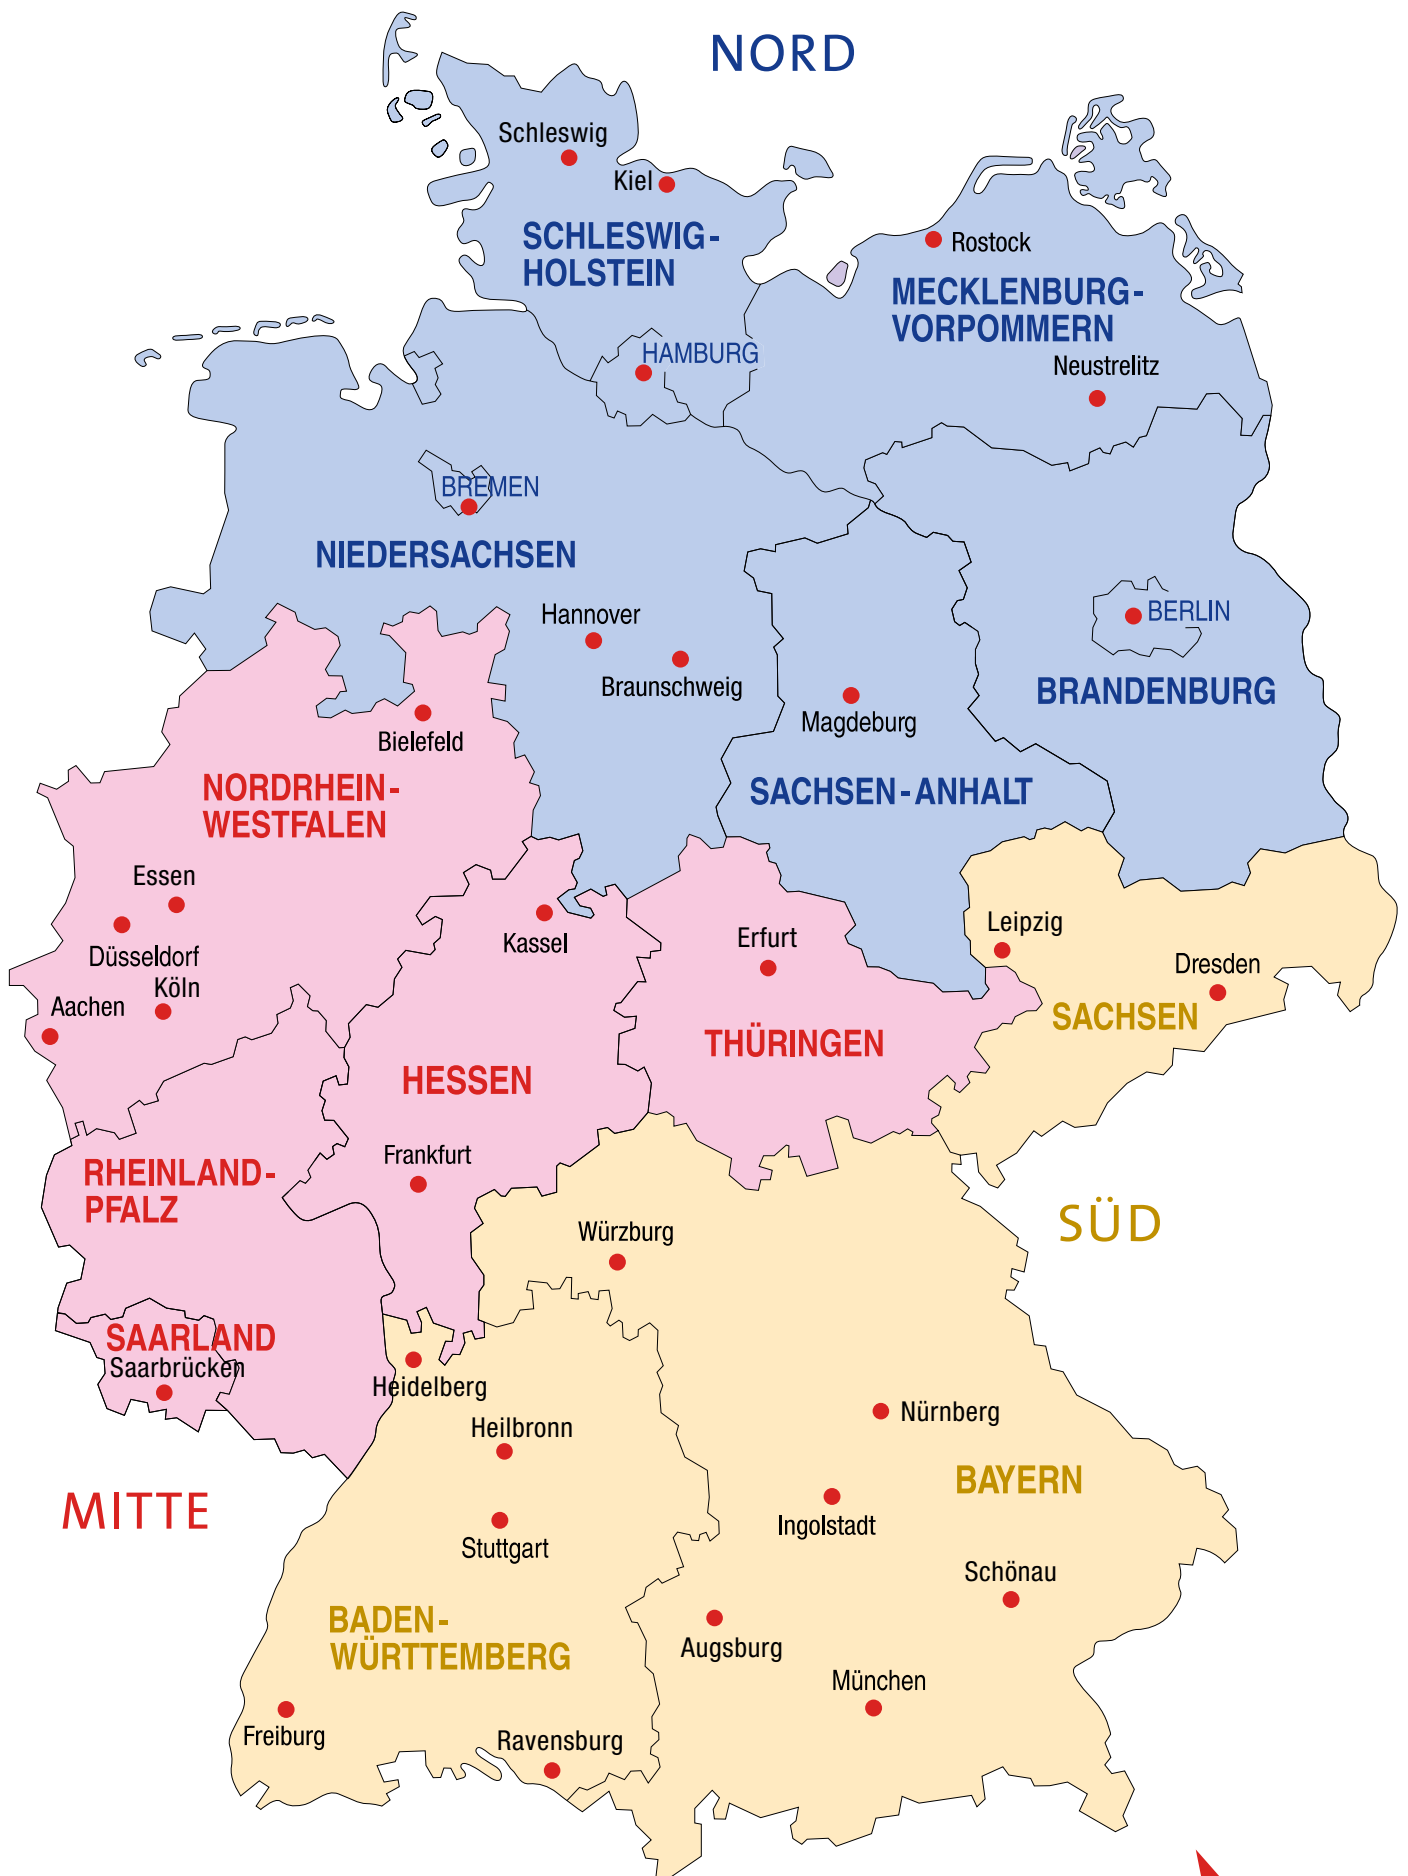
NORD

Schleswig
Kiel
SCHLESWIG-HOLSTEIN
Rostock
MECKLENBURG-VORPOMMERN
HAMBURG
Neustrelitz
BREMEN
NIEDERSACHSEN
BERLIN
Hannover
Braunschweig
BRANDENBURG
Magdeburg
Bielefeld
NORDRHEIN-WESTFALEN
SACHSEN-ANHALT
Essen
Kassel
Erfurt
Leipzig
Düsseldorf
Dresden
Köln
Aachen
SACHSEN
THÜRINGEN
HESSEN
Frankfurt
RHEINLAND-PFALZ
SÜD
Würzburg
SAARLAND
Saarbrücken
Heidelberg
Nürnberg
Heilbronn
BAYERN
MITTE
Stuttgart
Ingolstadt
Schönau
BADEN-WÜRTTEMBERG
Augsburg
München
Freiburg
Ravensburg